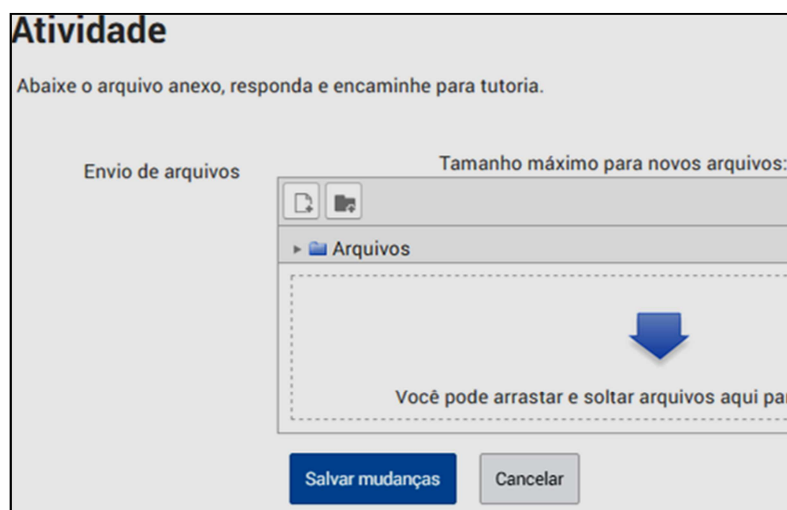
Atividade

Abaixe o arquivo anexo, responda e encaminhe para tutoria.

Envio de arquivos

Tamanho máximo para novos arquivos:

Arquivos

Você pode arrastar e soltar arquivos aqui par

Salvar mudanças

Cancelar